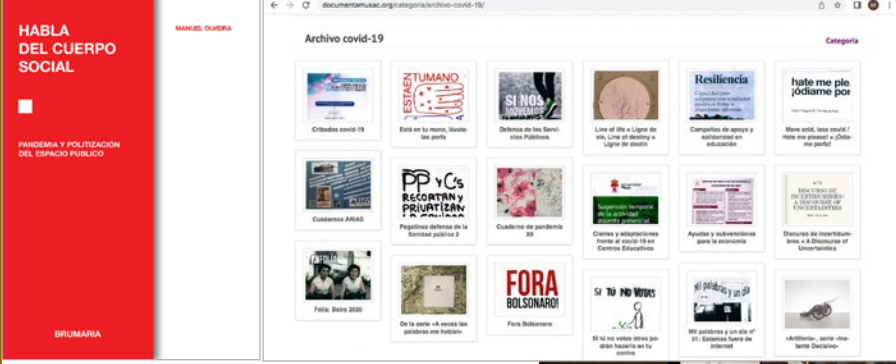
HABLA DEL CUERPO SOCIAL

PANDEMIA Y POLITIZACIÓN DEL ESPACIO PÚBLICO

BRUMARIA

MANUEL OLVEIRA

documentamusac.org/categoria/archivo-covid-19/

Archivo covid-19

Categoría

Cribados covid-19

Está en tu mano, lávate-las porfa

Defensa de los Servicios Públicos

Line of life « Ligne de vie, Line of destiny « Ligne de destin

Campañas de apoyo y solidaridad en educación

More acid, less covid / Hate me please! « ¡Ódiame porfa!

Cuadernos ARIAS

Pegatinas defensa de la Sanidad pública 2

Cuaderno de pandemia XX

Cierres y adaptaciones frente al covid-19 en Centros Educativos

Ayudas y subvenciones para la economía

Discurso de incertidumbres « A Discourse of Uncertainties

Folla: Boiro 2020

De la serie «A veces las palabras me hablan»

Fora Bolsonaro

Si tú no votas otros podrán hacerlo en tu contra

Mil palabras y un día nº 31: Estamos fuera de Internet

«Artillería», serie «Instante Decisivo»

ESTÁ EN TU MANO

SI NOS MOVEMOS

Resiliencia

hate me ple ¡ódiame por

PP y C's RECORTAN y PRIVATIZAN LA SANIDAD

Suspensión temporal de la actividad docente presencial

DISCURSO DE INCERTIDUMBRES A DISCOURSE OF UNCERTAINTIES

FORA BOLSONARO!

SI TÚ NO VOTAS